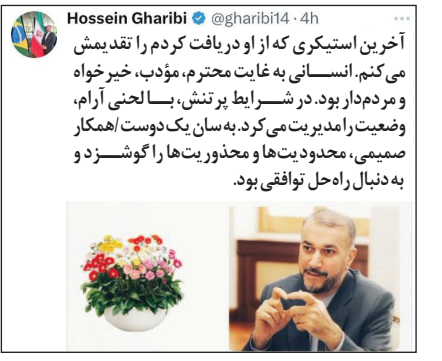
Hossein Gharibi @gharibi14 · 4h

آخرین استیکری که از او دریافت کردم را تقدیمش می‌کنم. انسانی به غایت محترم، مؤدب، خیرخواه و مردم‌دار بود. در شرایط پرتنش، با لحنی آرام، وضعیت را مدیریت می‌کرد. به سان یک دوست/همکار صمیمی، محدودیت‌ها و محذوریت‌ها را گوشزد و به دنبال راه‌حل توافقی بود.